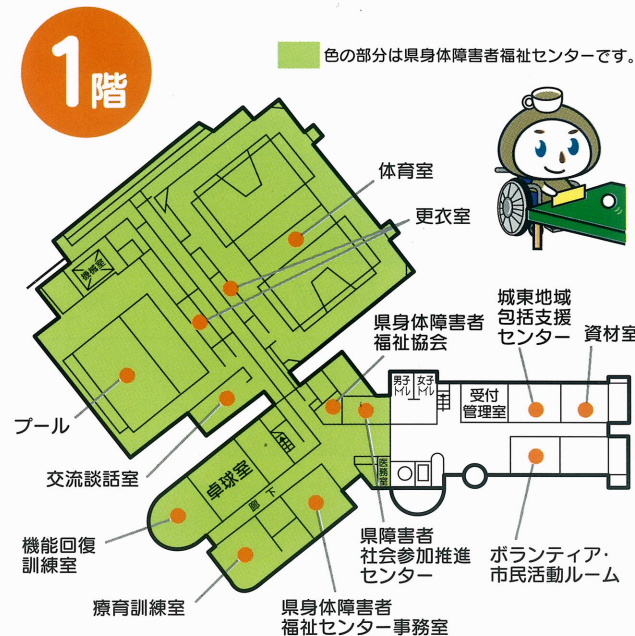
1階

色の部分は県身体障害者福祉センターです。

体育室

更衣室

機械室

県身体障害者福祉協会

城東地域包括支援センター

資材室

男子トイレ

女子トイレ

受付管理室

プール

交流談話室

卓球室

廊下

医務室

機能回復訓練室

療育訓練室

県障害者社会参加推進センター

ボランティア・市民活動ルーム

県身体障害者福祉センター事務室